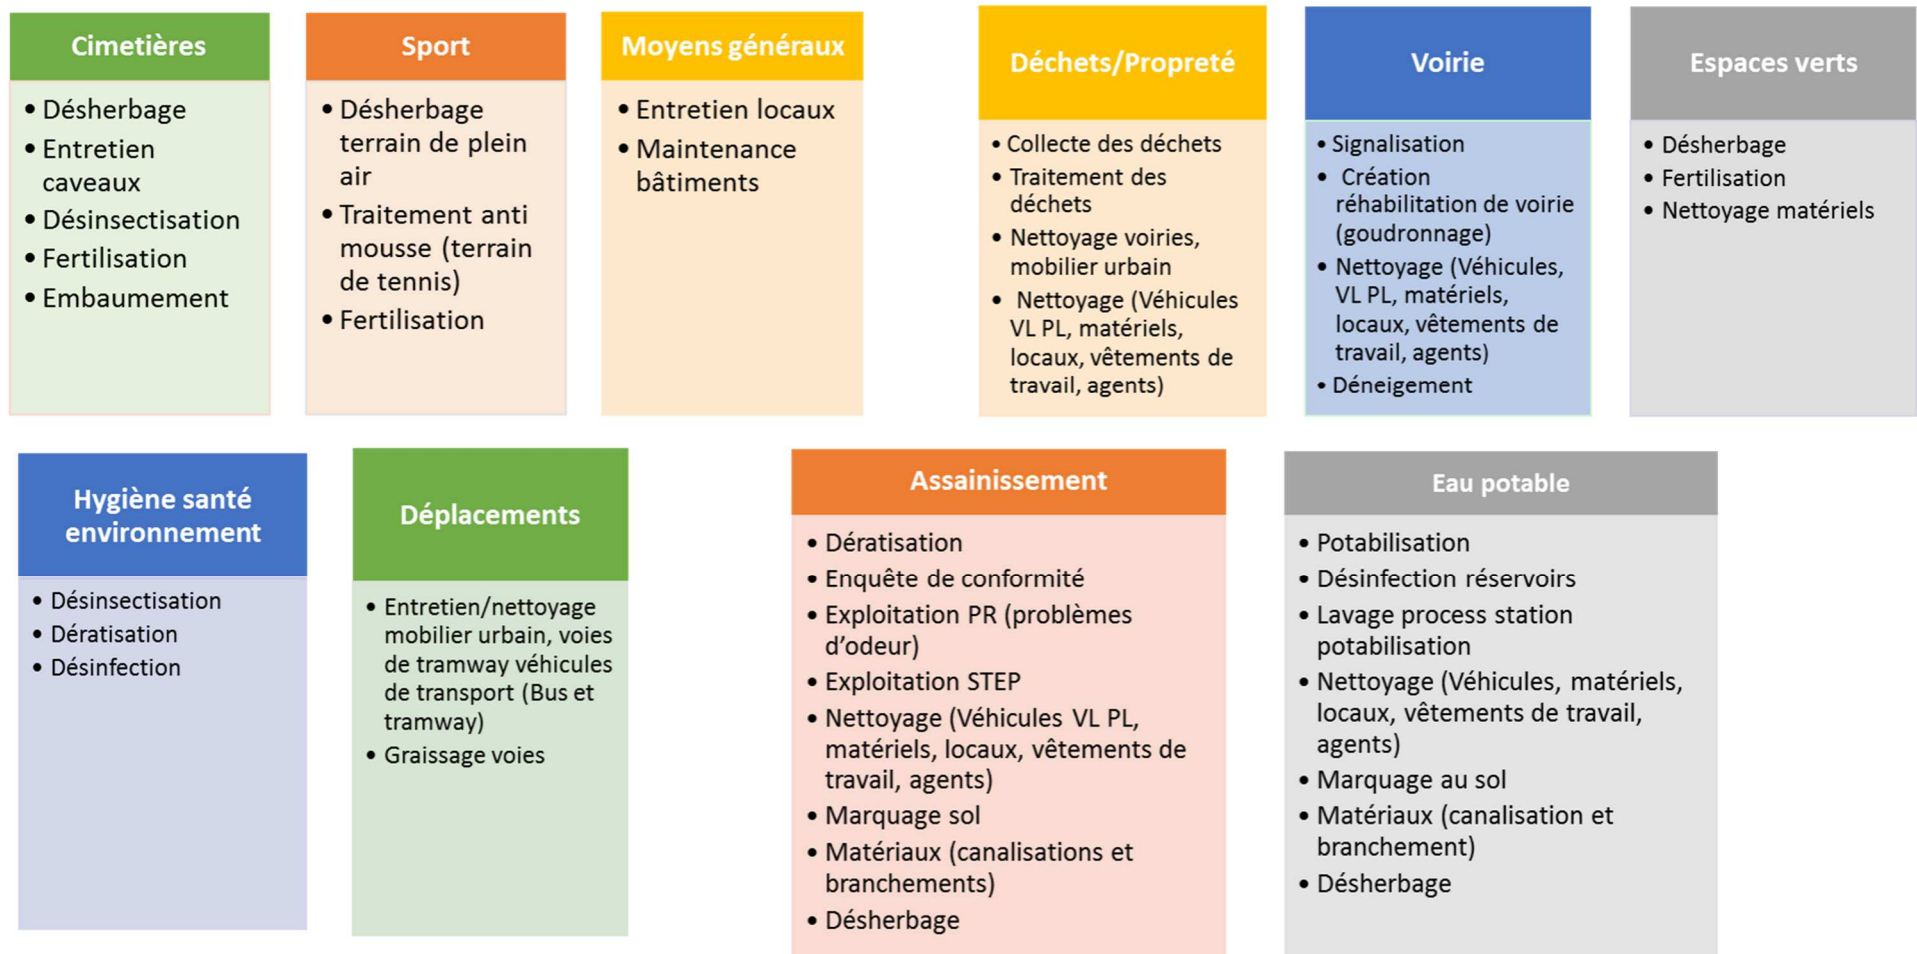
Cimetières

• Désherbage
• Entretien caveaux
• Désinsectisation
• Fertilisation
• Embaumement

Sport

• Désherbage terrain de plein air
• Traitement anti mousse (terrain de tennis)
• Fertilisation

Moyens généraux

• Entretien locaux
• Maintenance bâtiments

Déchets/Propreté

• Collecte des déchets
• Traitement des déchets
• Nettoyage voiries, mobilier urbain
• Nettoyage (Véhicules VL PL, matériels, locaux, vêtements de travail, agents)

Voirie

• Signalisation
• Création réhabilitation de voirie (goudronnage)
• Nettoyage (Véhicules, VL PL, matériels, locaux, vêtements de travail, agents)
• Déneigement

Espaces verts

• Désherbage
• Fertilisation
• Nettoyage matériels

Hygiène santé environnement

• Désinsectisation
• Dératisation
• Désinfection

Déplacements

• Entretien/nettoyage mobilier urbain, voies de tramway véhicules de transport (Bus et tramway)
• Graissage voies

Assainissement

• Dératisation
• Enquête de conformité
• Exploitation PR (problèmes d'odeur)
• Exploitation STEP
• Nettoyage (Véhicules VL PL, matériels, locaux, vêtements de travail, agents)
• Marquage sol
• Matériaux (canalisations et branchements)
• Désherbage

Eau potable

• Potabilisation
• Désinfection réservoirs
• Lavage process station potabilisation
• Nettoyage (Véhicules, matériels, locaux, vêtements de travail, agents)
• Marquage au sol
• Matériaux (canalisation et branchement)
• Désherbage